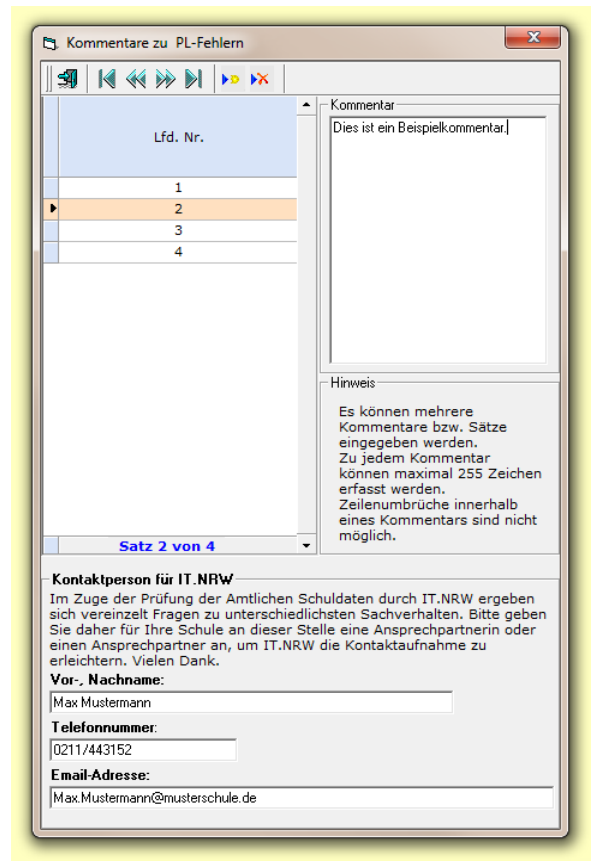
Kommentare zu PL-Fehlern

Lfd. Nr.

| Lfd. Nr. |
|---|
| 1 |
| 2 |
| 3 |
| 4 |

Satz 2 von 4

Kommentar

Dies ist ein Beispielkommentar.

Hinweis

Es können mehrere Kommentare bzw. Sätze eingegeben werden.
Zu jedem Kommentar können maximal 255 Zeichen erfasst werden.
Zeilenumbrüche innerhalb eines Kommentars sind nicht möglich.

Kontaktperson für IT.NRW

Im Zuge der Prüfung der Amtlichen Schuldaten durch IT.NRW ergeben sich vereinzelt Fragen zu unterschiedlichsten Sachverhalten. Bitte geben Sie daher für Ihre Schule an dieser Stelle eine Ansprechpartnerin oder einen Ansprechpartner an, um IT.NRW die Kontaktaufnahme zu erleichtern. Vielen Dank.

Vor-, Nachname:
Max Mustermann

Telefonnummer:
0211/443152

Email-Adresse:
Max.Mustermann@musterschule.de